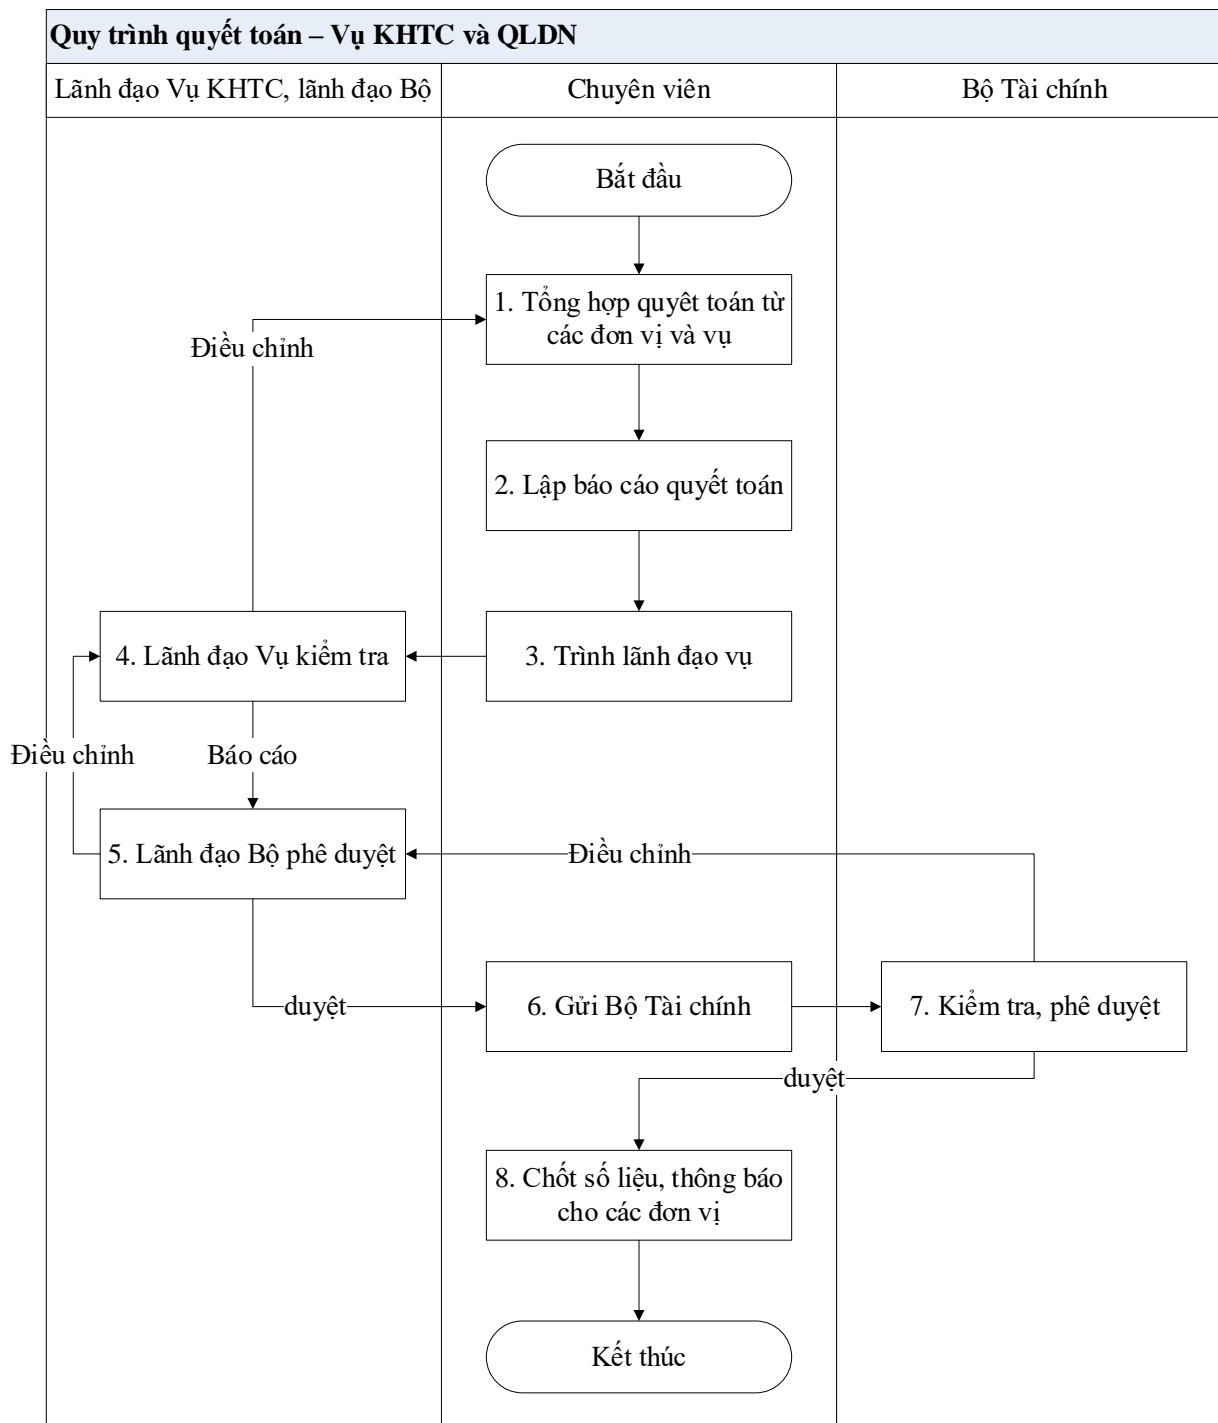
Quy trình quyết toán – Vụ KHTC và QLDN

Lãnh đạo Vụ KHTC, lãnh đạo Bộ

Chuyên viên

Bộ Tài chính

Bắt đầu

1. Tổng hợp quyêt toán từ các đơn vị và vụ

Điều chỉnh

2. Lập báo cáo quyết toán

4. Lãnh đạo Vụ kiểm tra

3. Trình lãnh đạo vụ

Điều chỉnh

Báo cáo

5. Lãnh đạo Bộ phê duyệt

Điều chỉnh

duyệt

6. Gửi Bộ Tài chính

7. Kiểm tra, phê duyệt

duyệt

8. Chốt số liệu, thông báo cho các đơn vị

Kết thúc